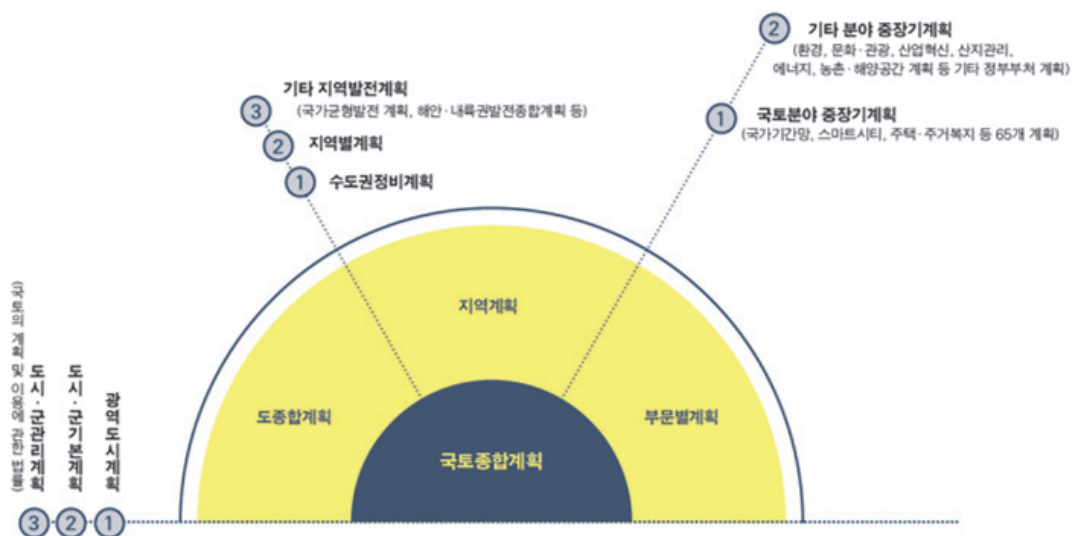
2 기타 분야 중장기계획
(환경, 문화·관광, 산업혁신, 산지관리, 에너지, 농촌·해양공간 계획 등 기타 정부부처 계획)

1 국토분야 중장기계획
(국가기간망, 스마트시티, 주택·주거복지 등 65개 계획)

기타 지역발전계획
3 (국가균형발전 계획, 해안·내륙권발전종합계획 등)
2 지역별계획
1 수도권정비계획

지역계획

도종합계획

부문별계획

국토종합계획

(국토의 계획 및 이용에 관한 법률)
도시·군관리계획
도시·군기본계획
광역도시계획

3 2 1